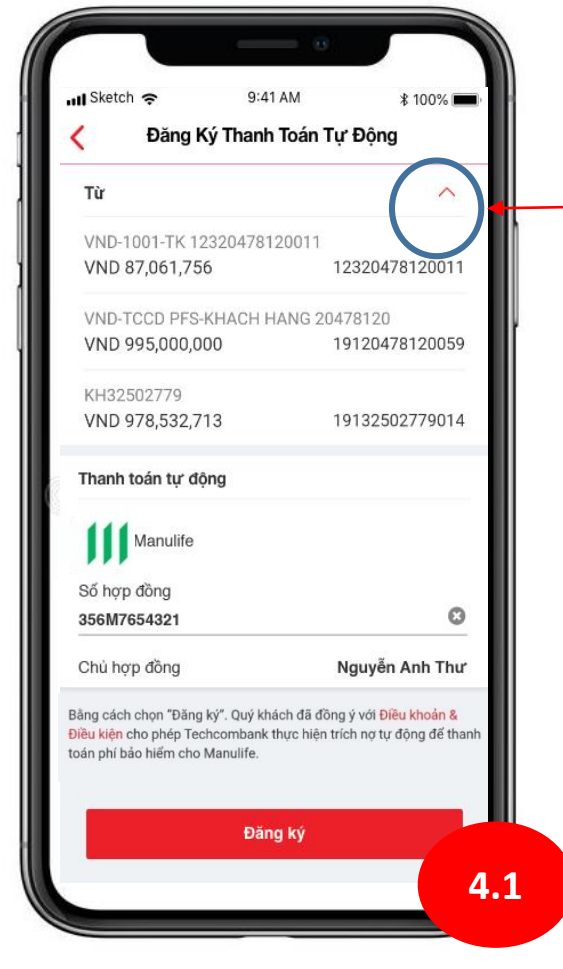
Sketch 9:41 AM 100%

Đăng Ký Thanh Toán Tự Động

Từ

VND-1001-TK 12320478120011
VND 87,061,756 12320478120011

VND-TCCD PFS-KHACH HANG 20478120
VND 995,000,000 19120478120059

KH32502779
VND 978,532,713 19132502779014

Thanh toán tự động

Manulife

Số hợp đồng
356M7654321

Chủ hợp đồng Nguyễn Anh Thư

Bằng cách chọn "Đăng ký". Quý khách đã đồng ý với Điều khoản & Điều kiện cho phép Techcombank thực hiện trích nợ tự động để thanh toán phí bảo hiểm cho Manulife.

Đăng ký

4.1